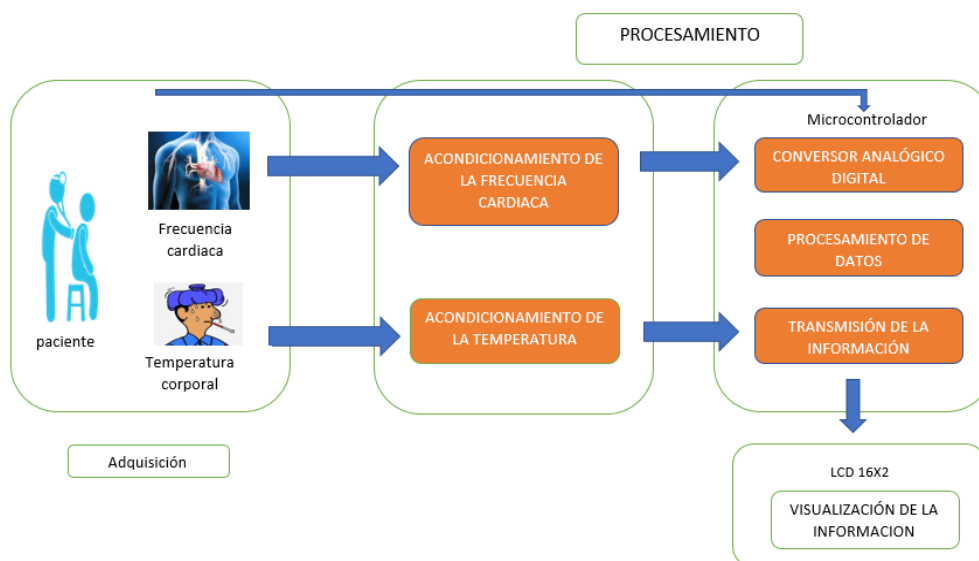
PROCESAMIENTO

paciente

Frecuencia cardiaca

Temperatura corporal

Adquisición

ACONDICIONAMIENTO DE LA FRECUENCIA CARDIACA

ACONDICIONAMIENTO DE LA TEMPERATURA

Microcontrolador

CONVERSOR ANALÓGICO DIGITAL

PROCESAMIENTO DE DATOS

TRANSMISIÓN DE LA INFORMACIÓN

LCD 16X2

VISUALIZACIÓN DE LA INFORMACION